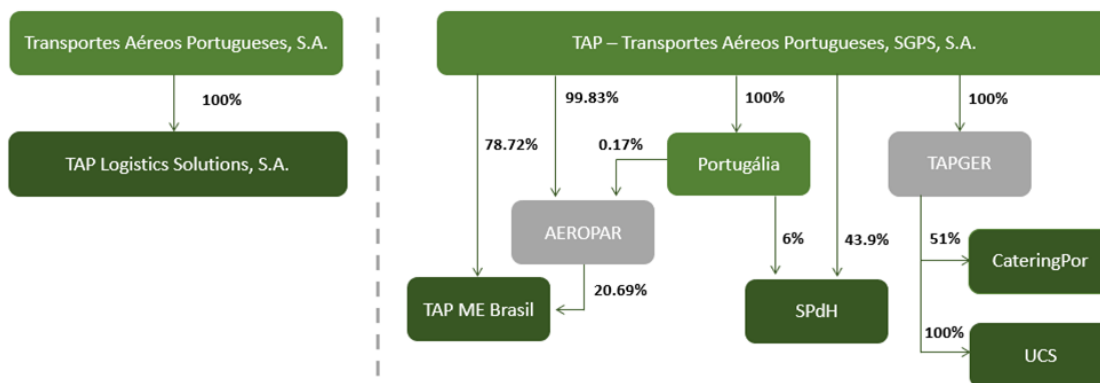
Transportes Aéreos Portugueses, S.A.

100%

TAP Logistics Solutions, S.A.

TAP – Transportes Aéreos Portugueses, SGPS, S.A.

78.72%

99.83%

100%

100%

0.17%

Portugália

TAPGER

AEROPAR

6%

43.9%

51%

CateringPor

TAP ME Brasil

20.69%

SPdH

100%

UCS